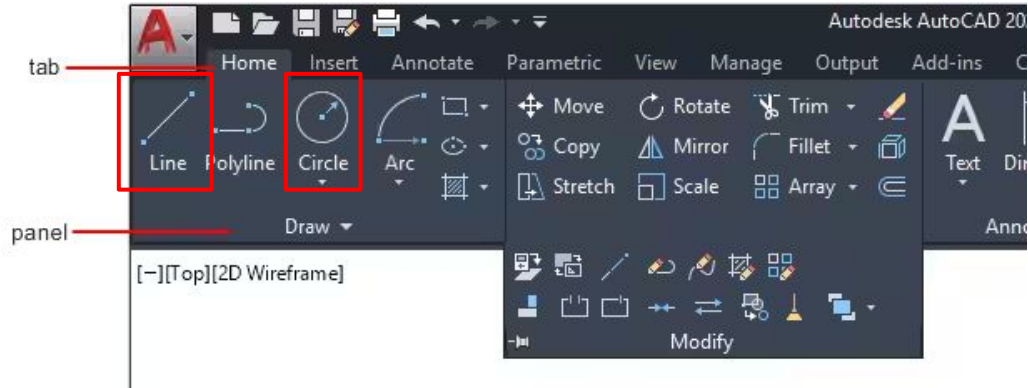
tab

panel

Autodesk AutoCAD 20

Home Insert Annotate Parametric View Manage Output Add-ins

Line Polyline Circle Arc

Draw

Move Rotate Trim
Copy Mirror Fillet
Stretch Scale Array

Modify

Text Di

Anno

[−][Top][2D Wireframe]